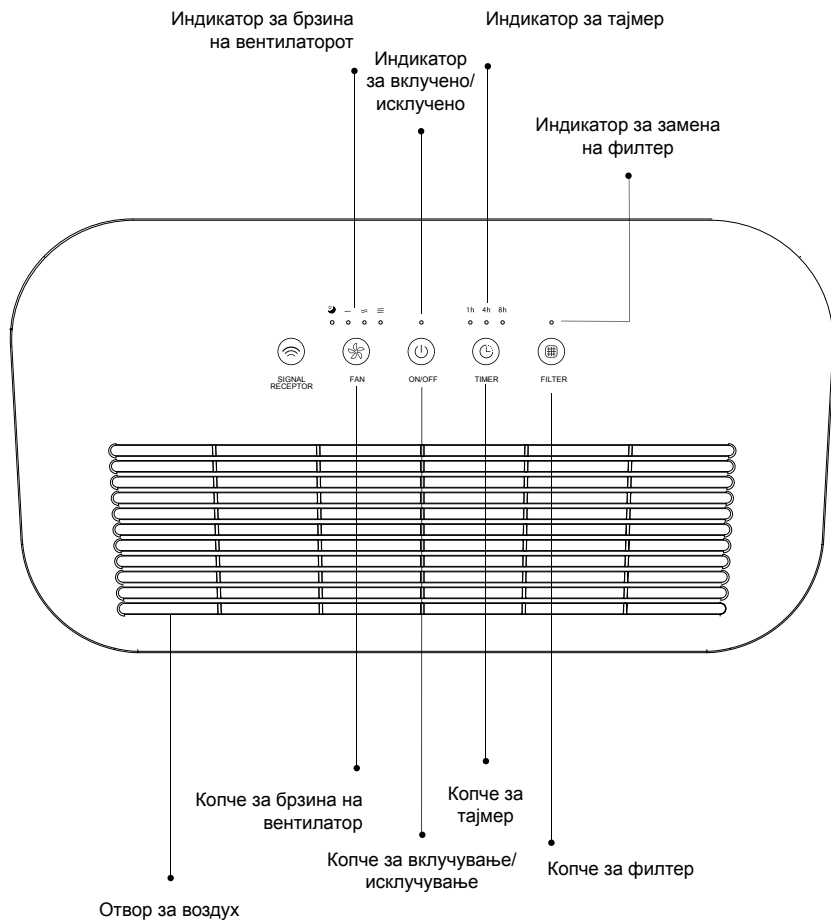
Индикатор за брзина на вентилаторот

Индикатор за тајмер

Индикатор за вклучено/ исклучено

Индикатор за замена на филтер

1h 4h 8h

SIGNAL RECEPTOR

FAN

ON/OFF

TIMER

FILTER

Копче за брзина на вентилатор

Копче за тајмер

Копче за вклучување/ исклучување

Копче за филтер

Отвор за воздух